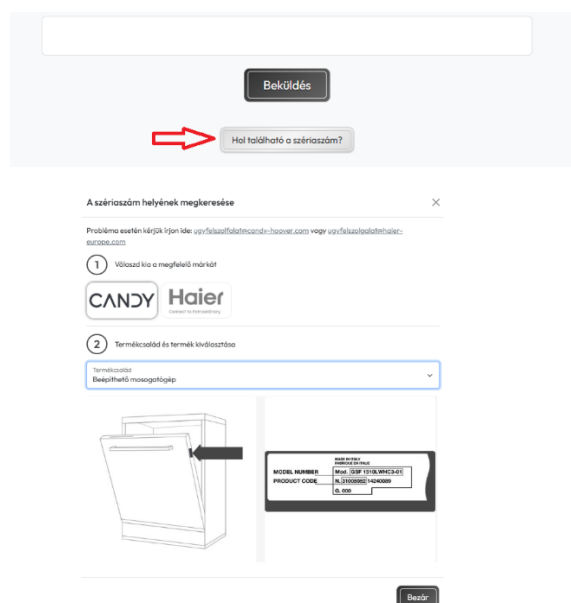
Beküldés

Hol található a szériaszám?

A szériaszám helyének megkeresése

Probléma esetén kérjük írjon ide: ugyfelszolgalat@candy-hoover.com vagy ugyfelszolgalat@haier-europe.com

1 Válaszd ki a megfelelő márkát

CANDY Haier Connect to extraordinary

2 Termékcsalád és termék kiválasztása

Termékcsalád
Beépíthető mosogatógép

MADE IN ITALY
FABRIQUE EN ITALIE
MODEL NUMBER Mod. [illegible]
PRODUCT CODE N. 31005952 14240089
G. 000

Bezár